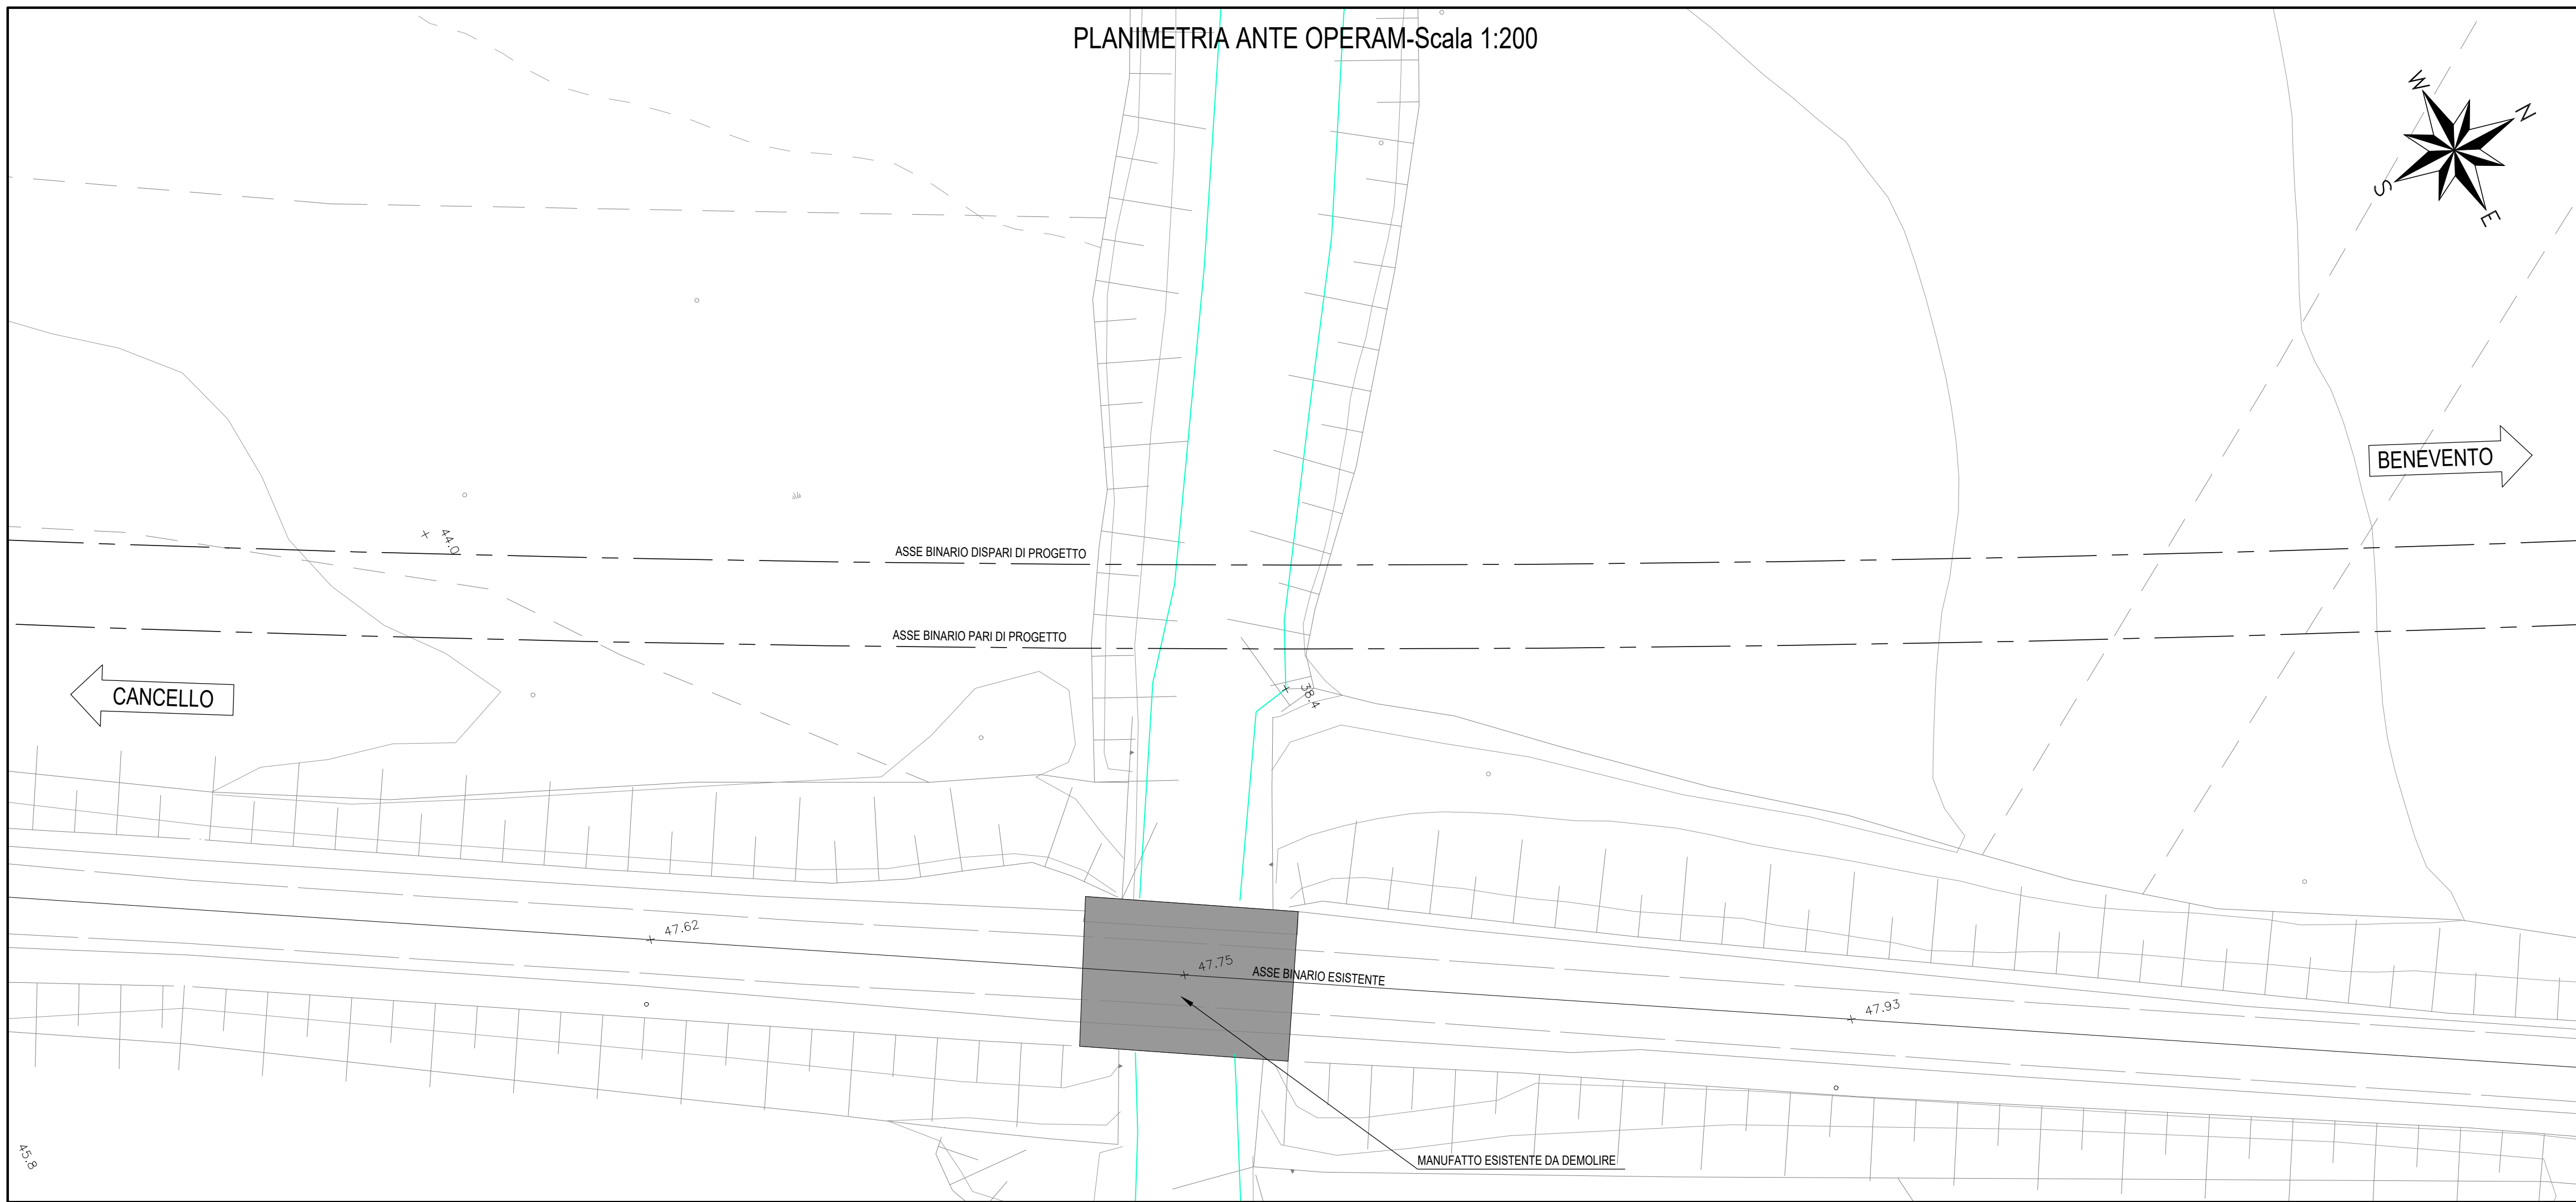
PLANIMETRIA ANTE OPERAM-Scala 1:200

W
N
S
E

BENEVENTO

44.0

ASSE BINARIO DISPARI DI PROGETTO

ASSE BINARIO PARI DI PROGETTO

CANCELLO

38.4

47.62

47.75

ASSE BINARIO ESISTENTE

47.93

45.8

MANUFATTO ESISTENTE DA DEMOLIRE